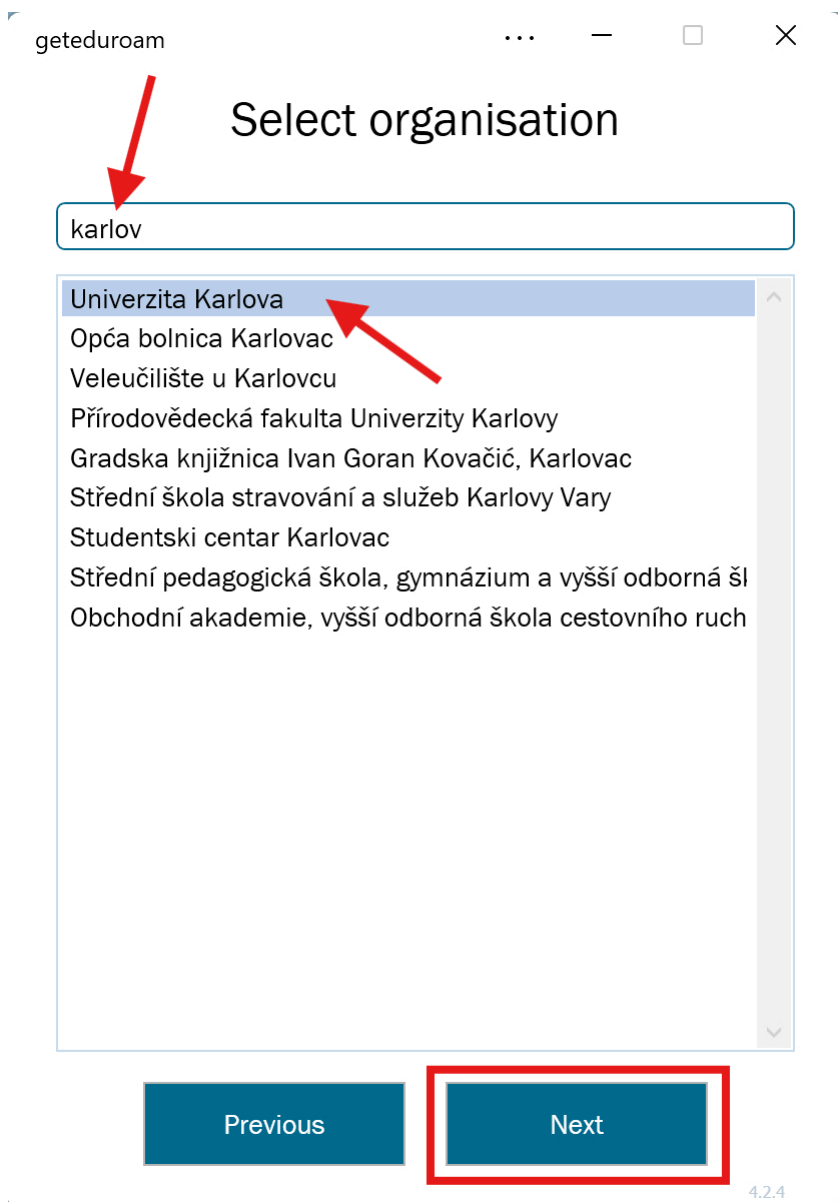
geteduroam

Select organisation

karlov

Univerzita Karlova
Opća bolnica Karlovac
Veleučilište u Karlovcu
Přírodovědecká fakulta Univerzity Karlovy
Gradska knjižnica Ivan Goran Kovačić, Karlovac
Střední škola stravování a služeb Karlovy Vary
Studentski centar Karlovac
Střední pedagogická škola, gymnázium a vyšší odborná š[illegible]
Obchodní akademie, vyšší odborná škola cestovního ruch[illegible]

Previous

Next

4.2.4